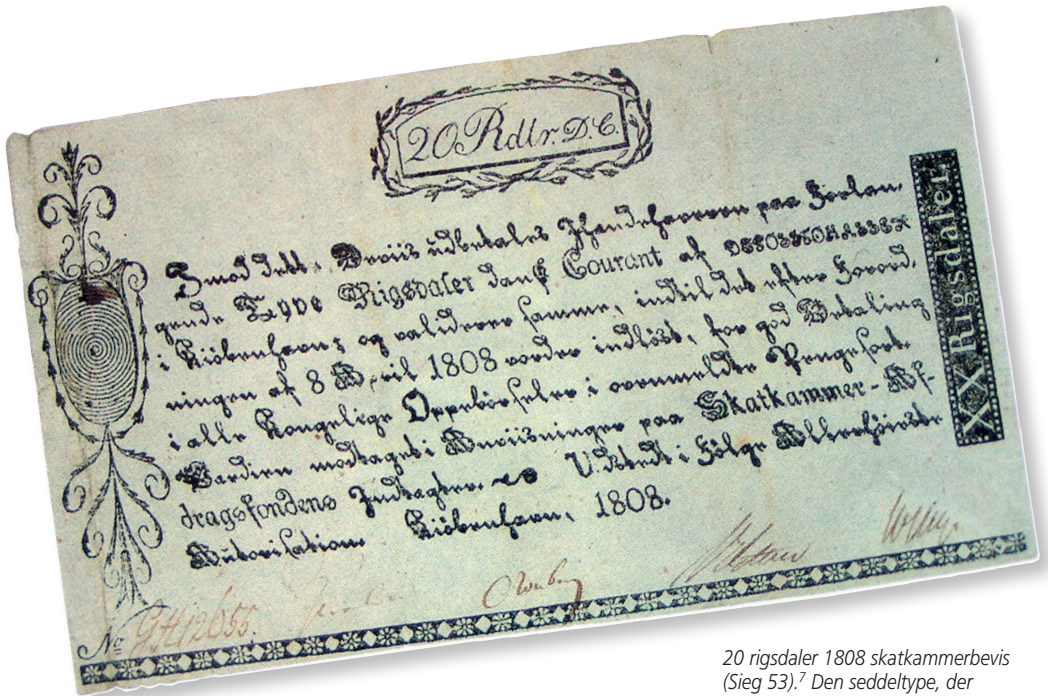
20 Rdlr. D.C.

XX Rigsdaler

Imod dette Beviis udbetales Ihændehaveren paa Forlangende Tyve Rigsdaler dansk Courant af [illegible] i Kiøbenhavn og videre haves, indtil det efter Forordningen af 8 April 1808 vorder indløst, for god Betaling i alle Kongelige Oppebørselser i overmeldte Kongerige. Værdien modtagen Anviisninger paa Skatkammer-Afdragsfondens Indtægter. V. Schedt i Følge Allerhøieste Autorisation. Kiøbenhavn, 1808.

№ 9412655

20 rigsdaler 1808 skatkammerbevis (Sieg 53).$^{7}$ Den seddeltype, der